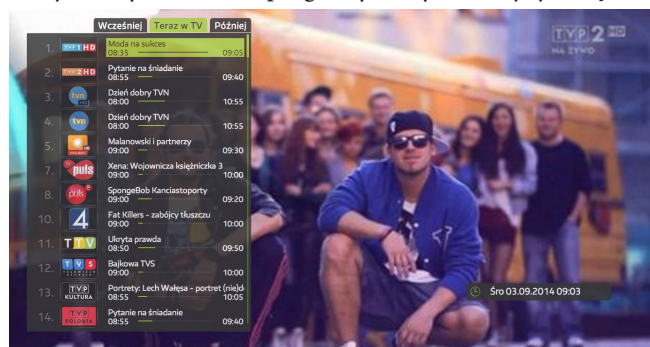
Wcześniej Teraz w TV Później

1. TVP 1 HD Moda na sukces 08:35 09:05
2. TVP 2 HD Pytanie na śniadanie 08:55 09:40
3. tvn Dzień dobry TVN 08:00 10:55
4. tvn Dzień dobry TVN 08:00 10:55
5. Malanowski i partnerzy 09:00 09:30
7. puls Xena: Wojownica księżniczka 3 09:00 10:00
8. puls 2 SpongeBob Kanciastoporty 09:00 09:20
10. 4 Fat Killers - zabójcy tłuszczu 09:00 10:00
11. TTV Ukryta prawda 08:50 09:50
12. TVS Bajkowa TVS 09:00 10:00
13. TVP KULTURA Portrety: Lech Wałęsa - portret (nie)d 08:55 10:05
14. TVP POLONIA Pytanie na śniadanie 08:55 09:40

TVP 2 HD
NA ŻYWO

Śro 03.09.2014 09:03